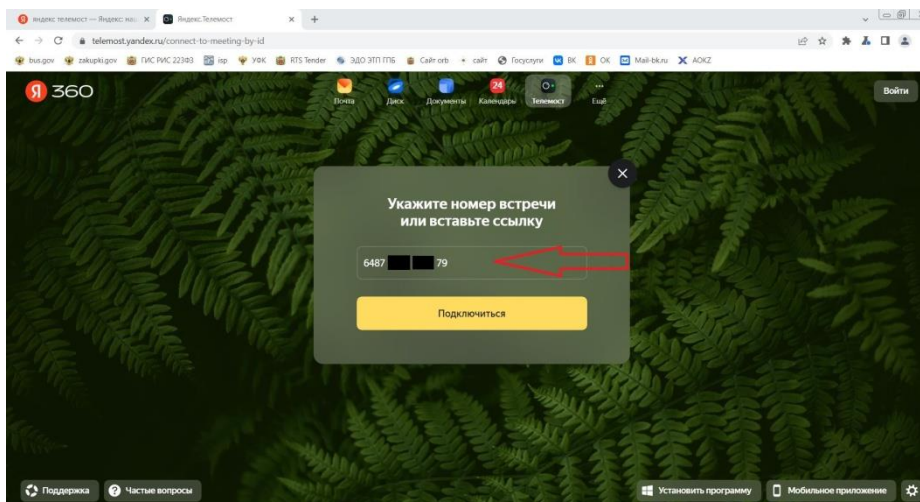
яндекс телемост — Яндекс: на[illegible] Яндекс.Телемост

telemost.yandex.ru/connect-to-meeting-by-id

bus.gov zakupki.gov ГИС РИС 223ФЗ isp УФК RTS Tender ЭДО ЭТП ГПБ Сайт orb сайт Госуслуги ВК OK Mail-bk.ru AOKZ

Я 360

Почта Диск Документы 24 Календарь Телемост Ещё

Войти

Укажите номер встречи или вставьте ссылку

6487 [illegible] 79

Подключиться

Поддержка Частые вопросы

Установить программу Мобильное приложение